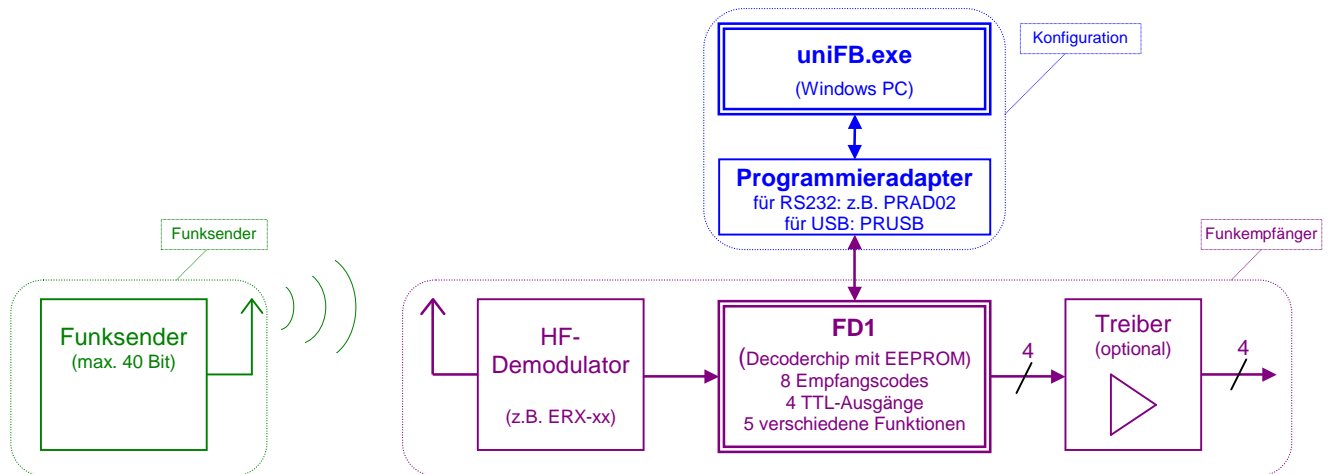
Konfiguration

uniFB.exe
(Windows PC)

Programmieradapter
für RS232: z.B. PRAD02
für USB: PRUSB

Funksender

Funkempfänger

Funksender
(max. 40 Bit)

HF-Demodulator
(z.B. ERX-xx)

FD1
(Decoderchip mit EEPROM)
8 Empfangscodes
4 TTL-Ausgänge
5 verschiedene Funktionen

4

Treiber
(optional)

4